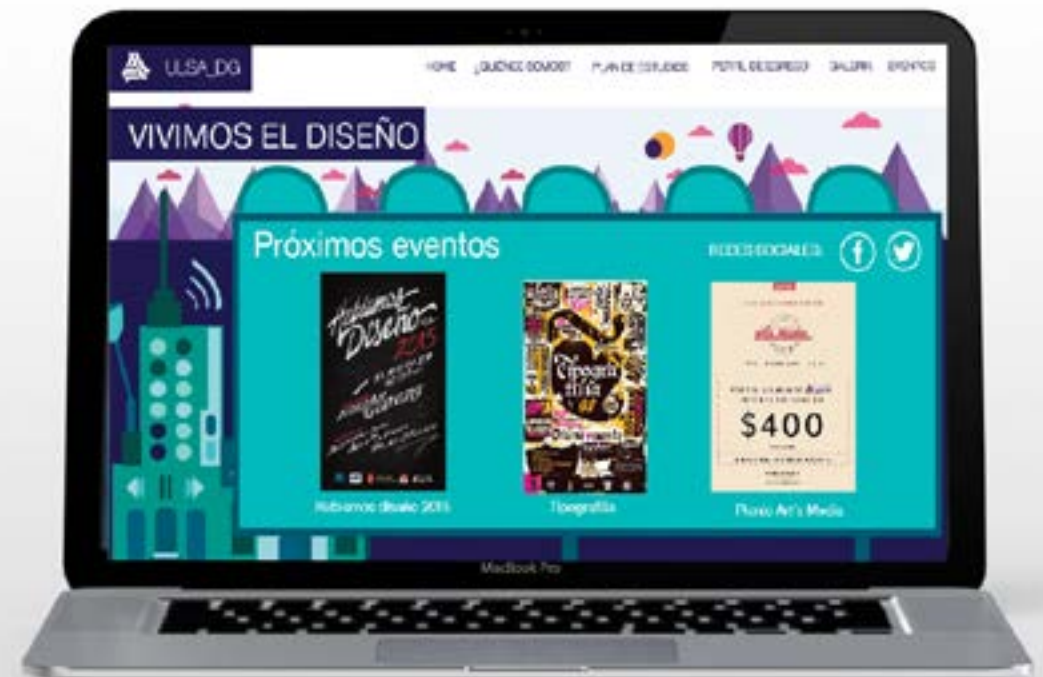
ULSA_DG

HOME ¿QUIÉNES SOMOS? PLAN DE ESTUDIOS PERFIL DE EGRESO GALERÍA EVENTOS

VIVIMOS EL DISEÑO

Próximos eventos

REDES SOCIALES

Hablemos Diseño 2015

Tipografía

$400

Hablemos diseño 2015

Tipografía

Picnic Art's Media

MacBook Pro